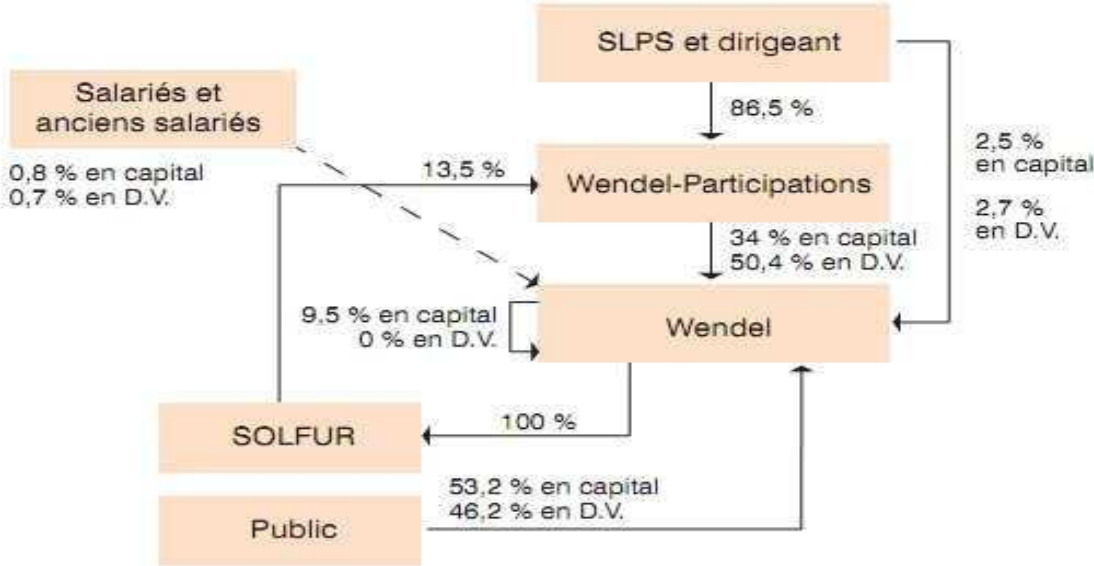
SLPS et dirigeant

Salariés et anciens salariés

86,5 %

0,8 % en capital
0,7 % en D.V.

13,5 %

Wendel-Participations

2,5 % en capital

2,7 % en D.V.

34 % en capital
50,4 % en D.V.

9,5 % en capital
0 % en D.V.

Wendel

100 %

SOLFUR

53,2 % en capital
46,2 % en D.V.

Public